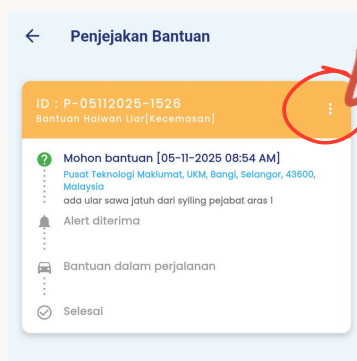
Penjejakan Bantuan

ID : P-05112025-1526
Bantuan Haiwan Liar(Kecemasan)

Mohon bantuan [05-11-2025 08:54 AM]
Pusat Teknologi Maklumat, UKM, Bangi, Selangor, 43600, Malaysia
ada ular sawa jatuh dari syiling pejabat aras 1

Alert diterima

Bantuan dalam perjalanan

Selesai